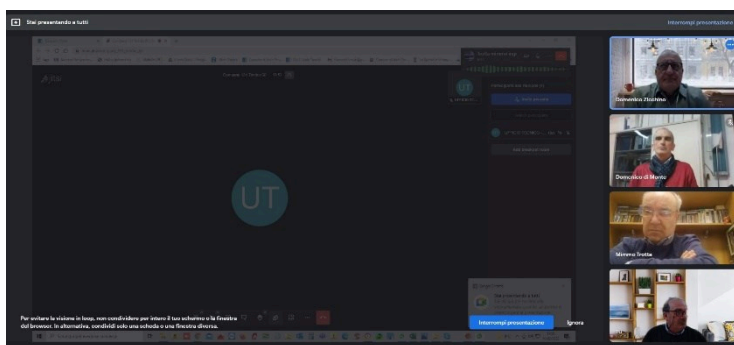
Stai presentando a tutti

Interrompi presentazione

UT

Domenico Zitolime

Domenico Di Monte

Mimmo Trotta

Per evitare la visione in loop, non condividere per intero il tuo schermo o la finestra del browser. In alternativa, condividi solo una scheda o una finestra diversa.

Interrompi presentazione

Ignora